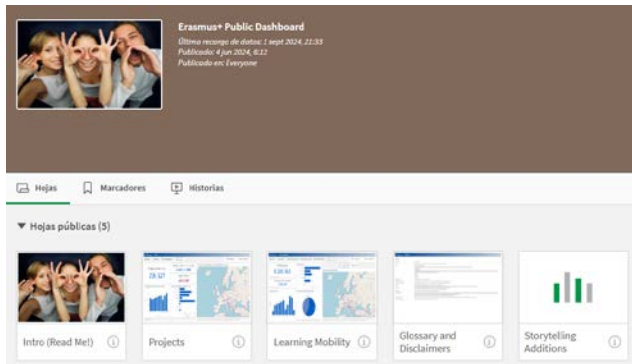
Erasmus+ Public Dashboard
Última recarga de datos: 1 sept 2024, 21:33
Publicado: 4 jun 2024, 6:12
Publicado en: Everyone

Hojas
Marcadores
Historias

Hojas públicas (5)

Intro (Read Me!)
Projects
Learning Mobility
Glossary and Disclaimers
Storytelling Additions